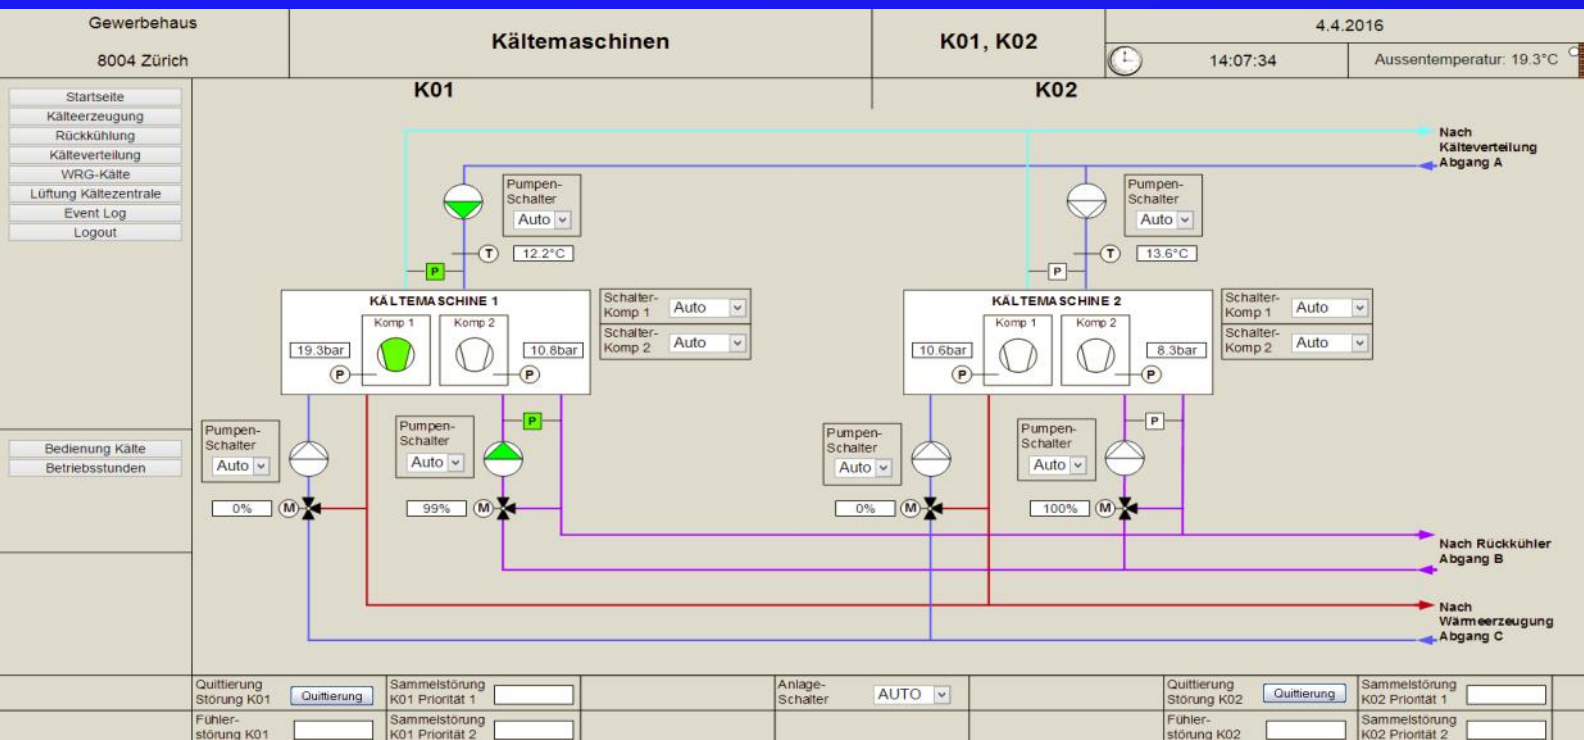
Gewerbehaus
8004 Zürich

Kältemaschinen

K01, K02

4.4.2016
14:07:34
Aussentemperatur: 19.3°C

Startseite
Kälteerzeugung
Rückkühlung
Kälteverteilung
WRG-Kälte
Lüftung Kältezentrale
Event Log
Logout

Bedienung Kälte
Betriebsstunden

K01

K02

Nach Kälteverteilung Abgang A

Pumpen-Schalter
Auto

P
T
12.2°C

KÄLTEMASCHINE 1
Komp 1
Komp 2
19.3bar
10.8bar
P
P

Schalter-Komp 1
Auto
Schalter-Komp 2
Auto

Pumpen-Schalter
Auto

P
T
13.6°C

KÄLTEMASCHINE 2
Komp 1
Komp 2
10.6bar
8.3bar
P
P

Schalter-Komp 1
Auto
Schalter-Komp 2
Auto

Pumpen-Schalter
Auto
0%
M

Pumpen-Schalter
Auto
P
99%
M

Pumpen-Schalter
Auto
0%
M

Pumpen-Schalter
Auto
P
100%
M

Nach Rückkühler Abgang B

Nach Wärmeerzeugung Abgang C

Quittierung Störung K01
Quittierung
Sammelstörung K01 Priorität 1
Anlage-Schalter
AUTO
Quittierung Störung K02
Quittierung
Sammelstörung K02 Priorität 1

Fühler-störung K01
Sammelstörung K01 Priorität 2
Fühler-störung K02
Sammelstörung K02 Priorität 2